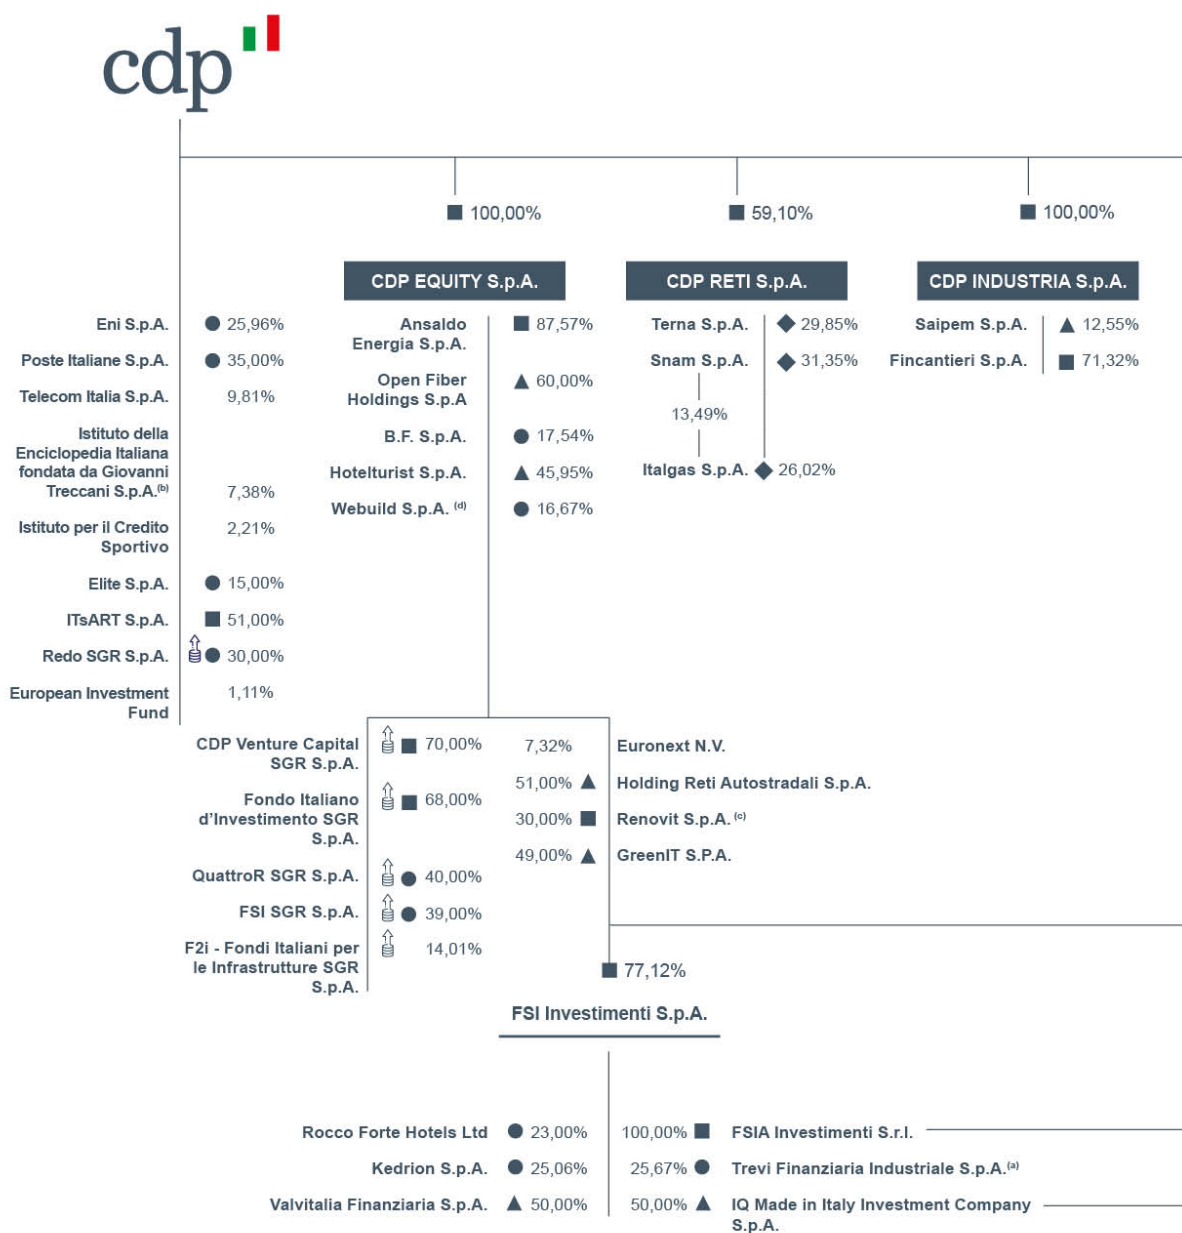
cdp

■ 100,00% ■ 59,10% ■ 100,00%

CDP EQUITY S.p.A.

CDP RETI S.p.A.

CDP INDUSTRIA S.p.A.

Eni S.p.A. ● 25,96%
Poste Italiane S.p.A. ● 35,00%
Telecom Italia S.p.A. 9,81%
Istituto della Enciclopedia Italiana fondata da Giovanni Treccani S.p.A.$^{(b)}$ 7,38%
Istituto per il Credito Sportivo 2,21%
Elite S.p.A. ● 15,00%
ITsART S.p.A. ■ 51,00%
Redo SGR S.p.A. ● 30,00%
European Investment Fund 1,11%

Ansaldo Energia S.p.A. ■ 87,57%
Open Fiber Holdings S.p.A ▲ 60,00%
B.F. S.p.A. ● 17,54%
Hotelturist S.p.A. ▲ 45,95%
Webuild S.p.A. $^{(d)}$ ● 16,67%

Terna S.p.A. ◆ 29,85%
Snam S.p.A. ◆ 31,35%
13,49%
Italgas S.p.A. ◆ 26,02%

Saipem S.p.A. ▲ 12,55%
Fincantieri S.p.A. ■ 71,32%

CDP Venture Capital SGR S.p.A. ■ 70,00%
Fondo Italiano d'Investimento SGR S.p.A. ■ 68,00%
QuattroR SGR S.p.A. ● 40,00%
FSI SGR S.p.A. ● 39,00%
F2i - Fondi Italiani per le Infrastrutture SGR S.p.A. 14,01%

7,32% Euronext N.V.
51,00% ▲ Holding Reti Autostradali S.p.A.
30,00% ■ Renovit S.p.A. $^{(c)}$
49,00% ▲ GreenIT S.P.A.

■ 77,12%

FSI Investimenti S.p.A.

Rocco Forte Hotels Ltd ● 23,00%
Kedrion S.p.A. ● 25,06%
Valvitalia Finanziaria S.p.A. ▲ 50,00%

100,00% ■ FSIA Investimenti S.r.l.
25,67% ● Trevi Finanziaria Industriale S.p.A.$^{(a)}$
50,00% ▲ IQ Made in Italy Investment Company S.p.A.